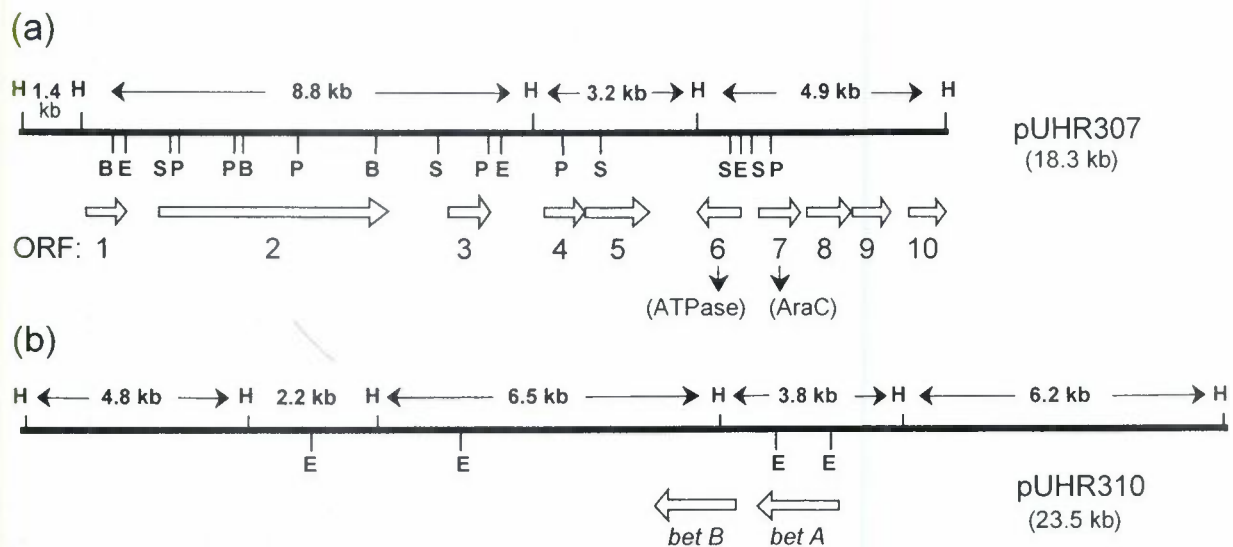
(a)

H 1.4 kb H 8.8 kb H 3.2 kb H 4.9 kb H

pUHR307
(18.3 kb)

B E S P P B P B S P E P S S E S P

ORF: 1 2 3 4 5 6 7 8 9 10

(ATPase) (AraC)

(b)

H 4.8 kb H 2.2 kb H 6.5 kb H 3.8 kb H 6.2 kb H

E E E E

pUHR310
(23.5 kb)

bet B bet A